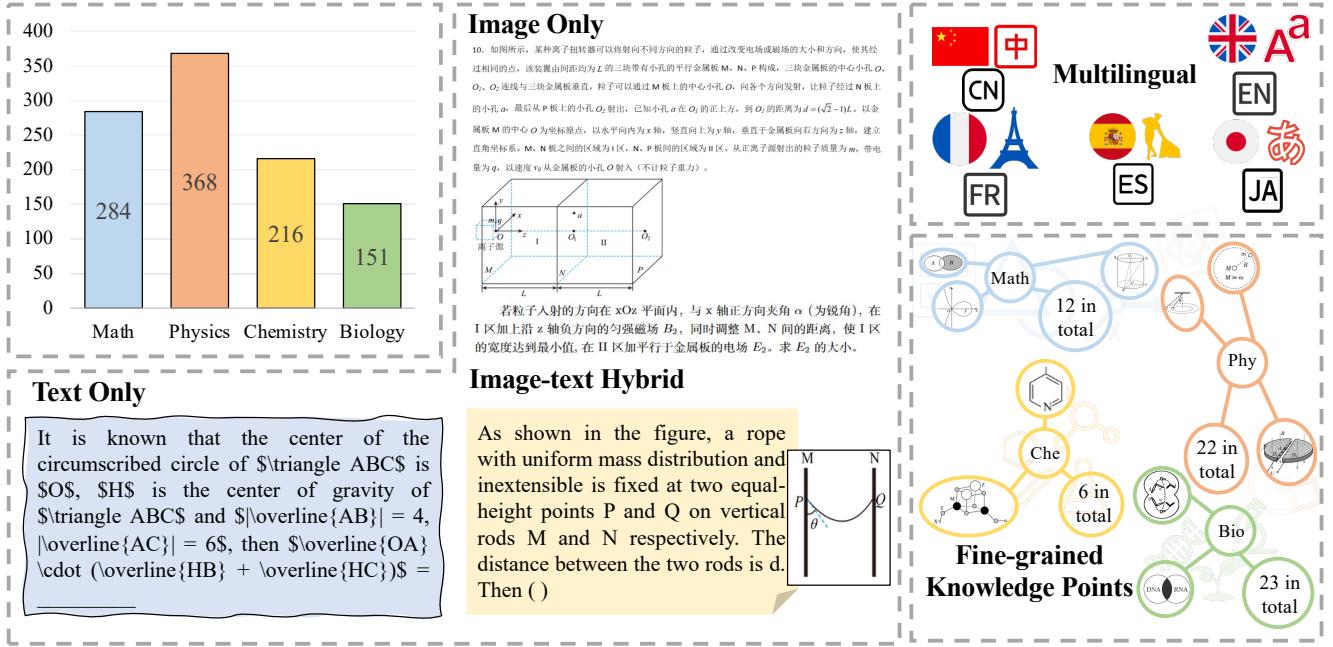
400
350
300
250
200
150
100
50
0

284
368
216
151

Math Physics Chemistry Biology

Text Only

It is known that the center of the circumscribed circle of $\triangle ABC$ is $O$, $H$ is the center of gravity of $\triangle ABC$ and $|\overline{AB}| = 4, |\overline{AC}| = 6$, then $\overline{OA} \cdot (\overline{HB} + \overline{HC})$ = ______

Image Only

10．如图所示，某种离子扭转器可以将射向不同方向的粒子，通过改变电场或磁场的大小和方向，使其经过相同的点，该装置由间距均为 $L$ 的三块带有小孔的平行金属板 M、N、P 构成，三块金属板的中心小孔 $O$、$O_1$、$O_2$ 连线与三块金属板垂直，粒子可以通过 M 板上的中心小孔 $O_1$ 向各个方向发射，让粒子经过 N 板上的小孔 $a$，最后从 P 板上的小孔 $O_2$ 射出，已知小孔 $a$ 在 $O_1$ 的正上方，到 $O_1$ 的距离为 $d=(\sqrt{2}-1)L$，以金属板 M 的中心 $O$ 为坐标原点，以水平向外为 $x$ 轴，竖直向上为 $y$ 轴，垂直于金属板向右方向为 $z$ 轴，建立直角坐标系，M、N 板之间的区域为 I 区，N、P 板间的区域为 II 区，从正离子源射出的粒子质量为 $m$，带电量为 $q$，以速度 $v_0$ 从金属板的小孔 $O$ 射入（不计粒子重力）。

离子源 I II $O_1$ $O_2$ $a$ M N P L L

若粒子入射的方向在 xOz 平面内，与 x 轴正方向夹角 $\alpha$（为锐角），在 I 区加上沿 z 轴负方向的匀强磁场 $B_2$，同时调整 M、N 间的距离，使 I 区的宽度达到最小值，在 II 区加平行于金属板的电场 $E_2$。求 $E_2$ 的大小。

Image-text Hybrid

As shown in the figure, a rope with uniform mass distribution and inextensible is fixed at two equal-height points P and Q on vertical rods M and N respectively. The distance between the two rods is d. Then ( )

M N P Q $\theta$

Multilingual

中 CN
EN
FR
ES
あ JA

Math
12 in total
Phy
22 in total
Che
6 in total
Bio
23 in total
DNA RNA

Fine-grained Knowledge Points